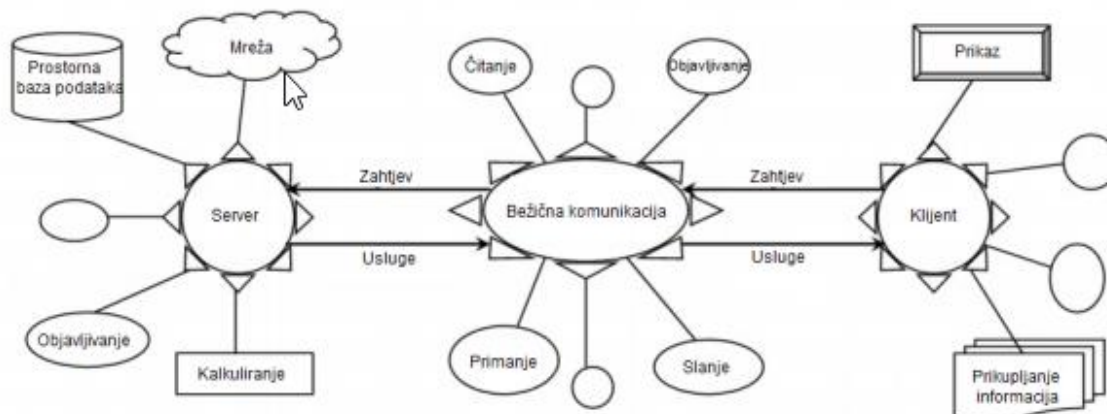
Prostorna baza podataka

Mreža

Čitanje

Objavljivanje

Prikaz

Zahtjev

Zahtjev

Server

Bežična komunikacija

Klijent

Usluge

Usluge

Objavljivanje

Kalkuliranje

Primanje

Slanje

Prikupljanje informacija